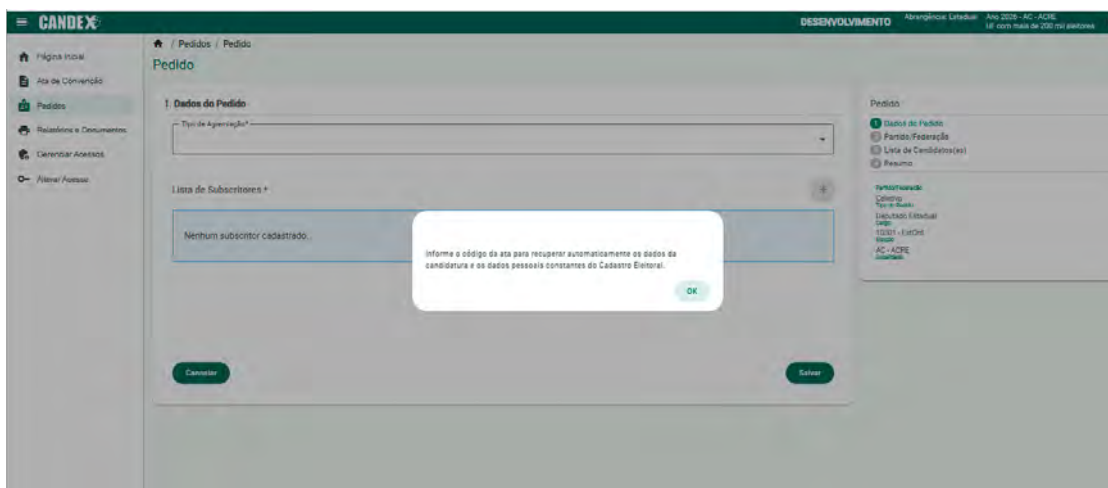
CANDEX

DESENVOLVIMENTO Abrangência: Estadual Ano 2026 - AC - ACRE UF com mais de 200 mil eleitores

Página Inicial
Ata de Convenção
Pedidos
Relatórios e Documentos
Gerenciar Acessos
Alterar Acesso

/ Pedidos / Pedido

Pedido

1. Dados do Pedido

Tipo de Apresentação *

Lista de Subscritores *

Nenhum subscritor cadastrado.

Informe o código da ata para recuperar automaticamente os dados da candidatura e os dados pessoais constantes do Cadastro Eleitoral.

OK

Cancelar

Salvar

Pedido

Dados do Pedido
Partido/Federação
Lista de Candidatos(as)
Resumo

Partido/Federação
Coletivo
Tipo de Pedido
Deputado Estadual
Cargo
10/301 - EstOrd
Eleição
AC - ACRE
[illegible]